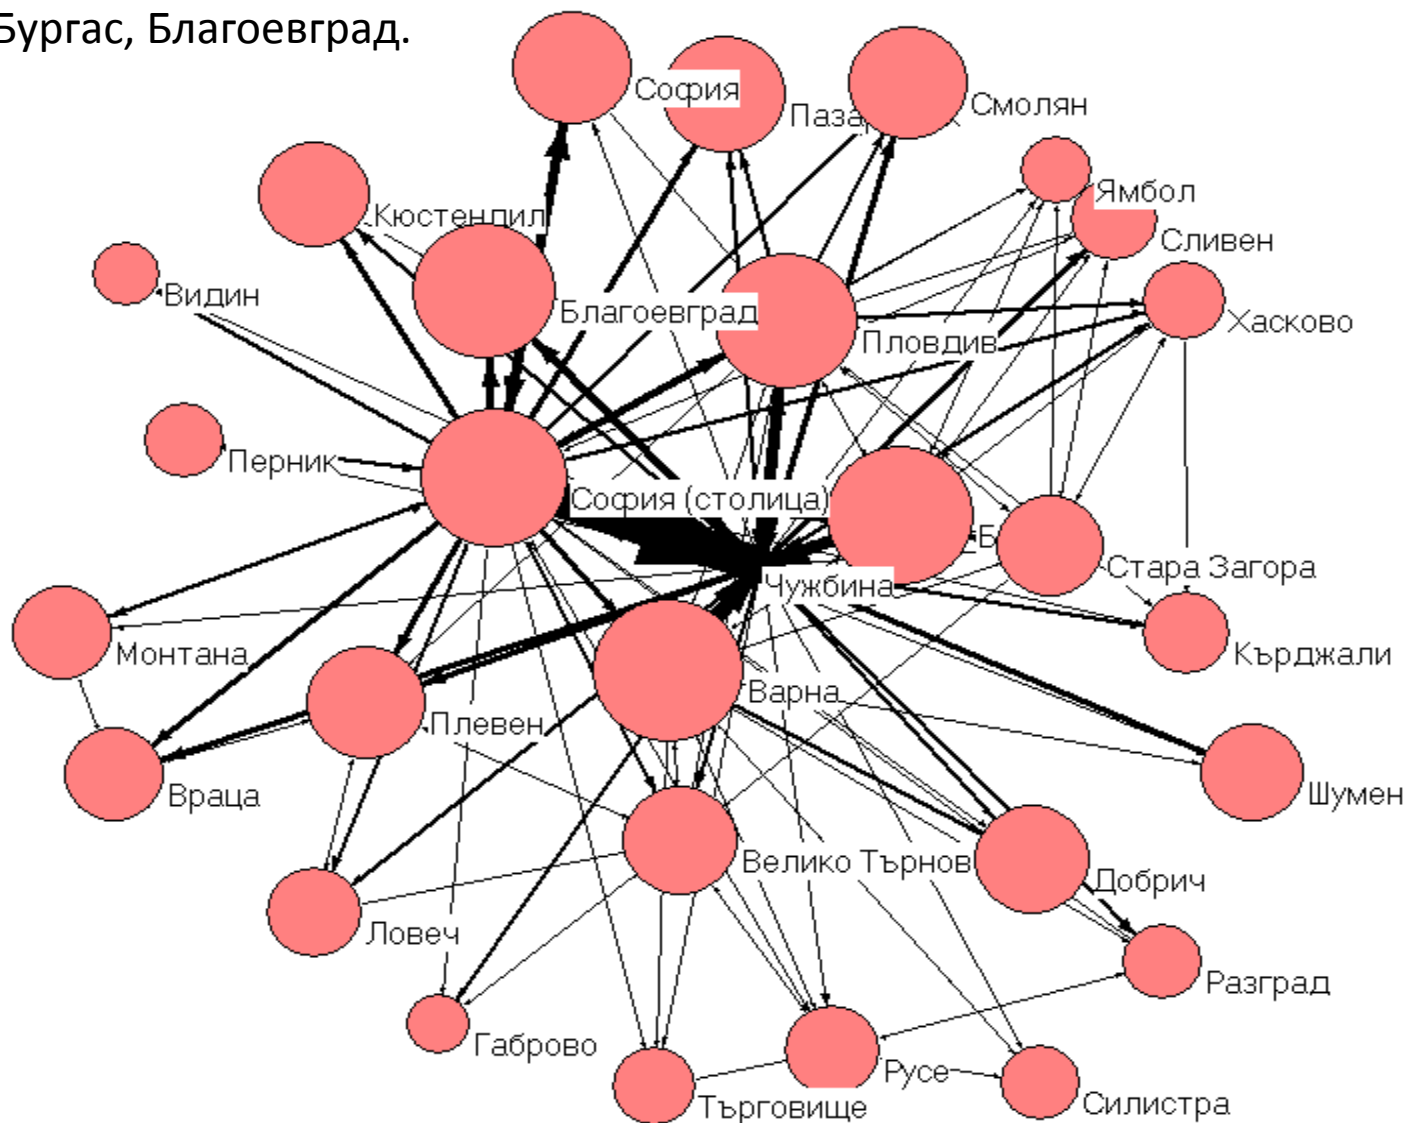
Бургас, Благоевград.

София
Паза
Смолян
Ямбол
Кюстендил
Сливен
Видин
Благоевград
Хасково
Пловдив
Перник
София (столица)
Б
Стара Загора
Чужбина
Кърджали
Монтана
Варна
Плевен
Шумен
Враца
Велико Търнов
Добрич
Ловеч
Разград
Габрово
Русе
Търговище
Силистра